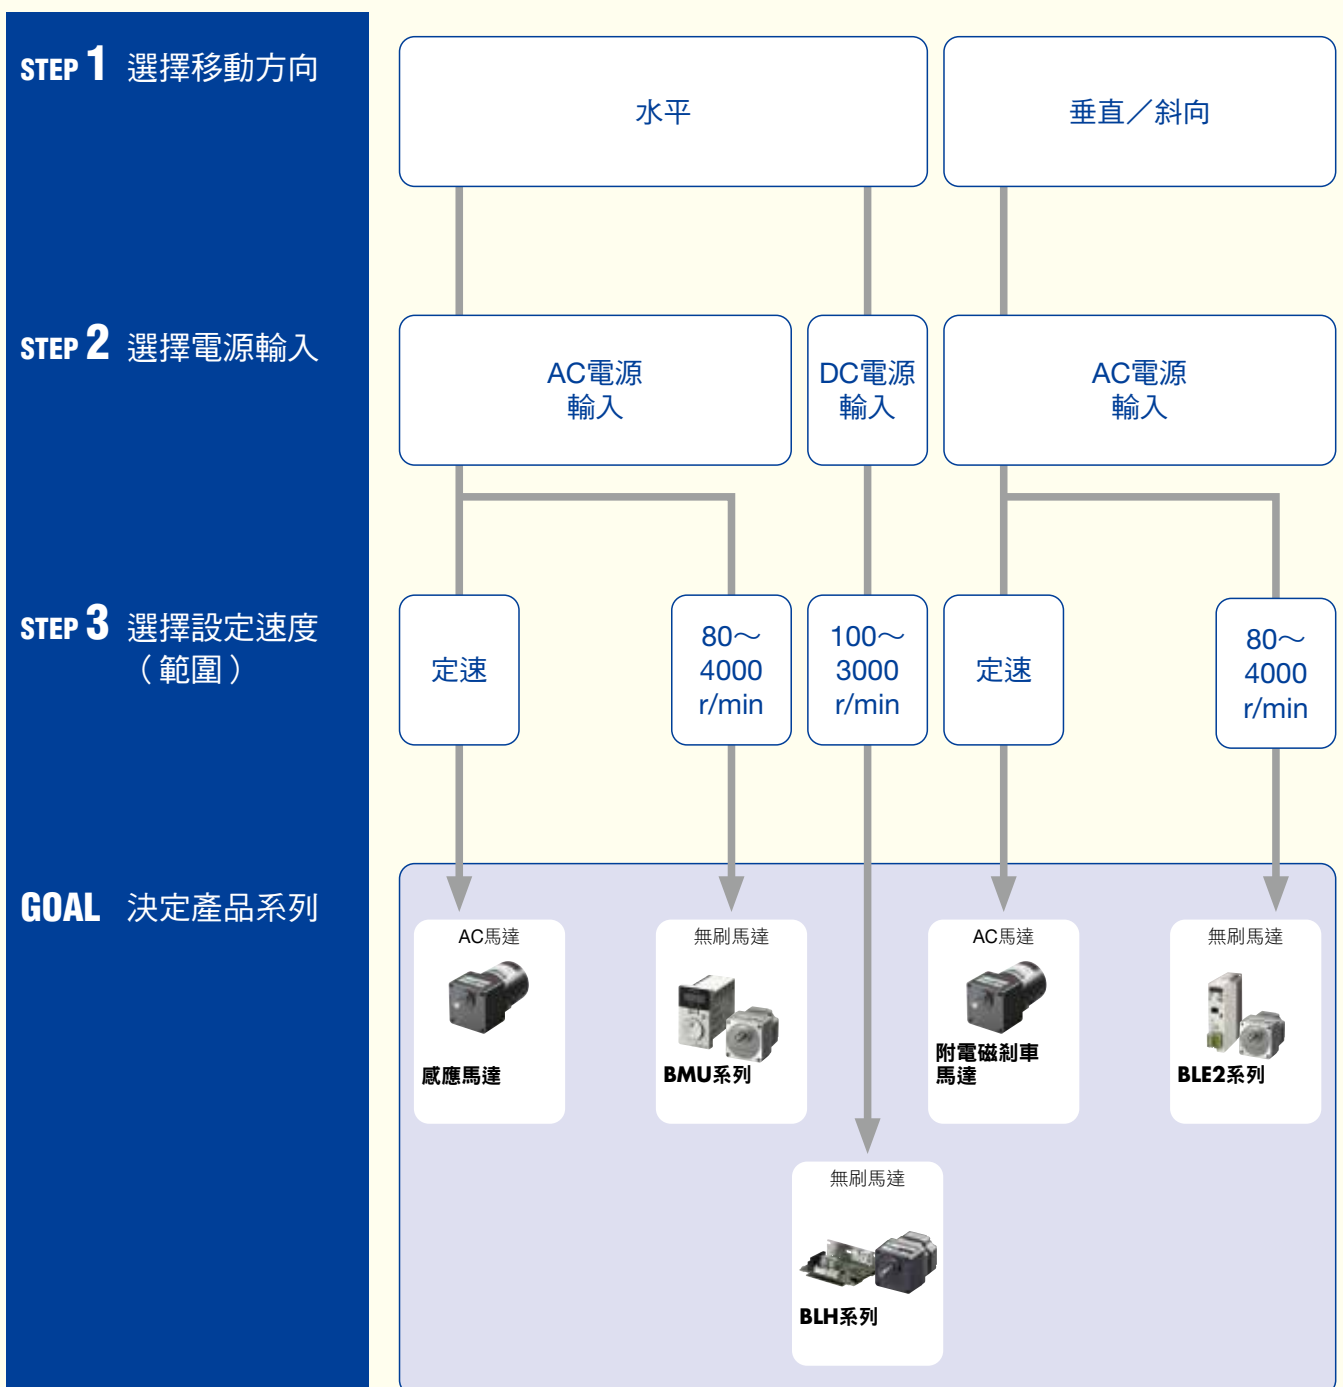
STEP 1 選擇移動方向

STEP 2 選擇電源輸入

STEP 3 選擇設定速度（範圍）

GOAL 決定產品系列

水平

垂直／斜向

AC電源輸入

DC電源輸入

AC電源輸入

定速

80～4000 r/min

100～3000 r/min

定速

80～4000 r/min

AC馬達

感應馬達

無刷馬達

BMU系列

AC馬達

附電磁剎車馬達

無刷馬達

BLE2系列

無刷馬達

BLH系列